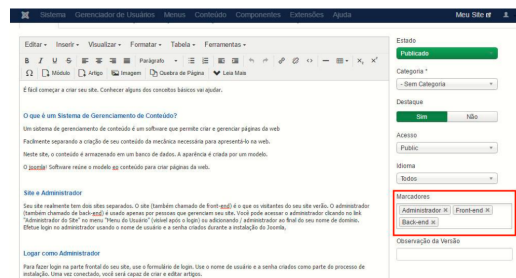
Sistema Gerenciador de Usuários Menus Conteúdo Componentes Extensões Ajuda Meu Site

Editar Inserir Visualizar Formatar Tabela Ferramentas

Parágrafo

Módulo Artigo Imagem Quebra de Página Leia Mais

É fácil começar a criar seu site. Conhecer alguns dos conceitos básicos vai ajudar.

O que é um Sistema de Gerenciamento de Conteúdo?

Um sistema de gerenciamento de conteúdo é um software que permite criar e gerenciar páginas da web

Facilmente separando a criação de seu conteúdo da mecânica necessária para apresentá-lo na web.

Neste site, o conteúdo é armazenado em um banco de dados. A aparência é criada por um modelo.

O Joomla! Software reúne o modelo e o conteúdo para criar páginas da web.

Site e Administrador

Seu site realmente tem dois sites separados. O site (também chamado de front-end) é o que os visitantes do seu site verão. O administrador (também chamado de back-end) é usado apenas por pessoas que gerenciam seu site. Você pode acessar o administrador clicando no link "Administrador do Site" no menu "Menu de Usuário" (visível após o login) ou adicionando / administrador ao final do seu nome de domínio. Efetue login no administrador usando o nome de usuário e a senha criados durante a instalação do Joomla.

Logar como Administrador

Para fazer login na parte frontal do seu site, use o formulário de login. Use o nome de usuário e a senha criados como parte do processo de instalação. Uma vez conectado, você será capaz de criar e editar artigos.

Estado
Publicado

Categoria *
- Sem Categoria

Destaque
Sim Não

Acesso
Public

Idioma
Todos

Marcadores
Administrador × Front-end × Back-end ×

Observação da Versão